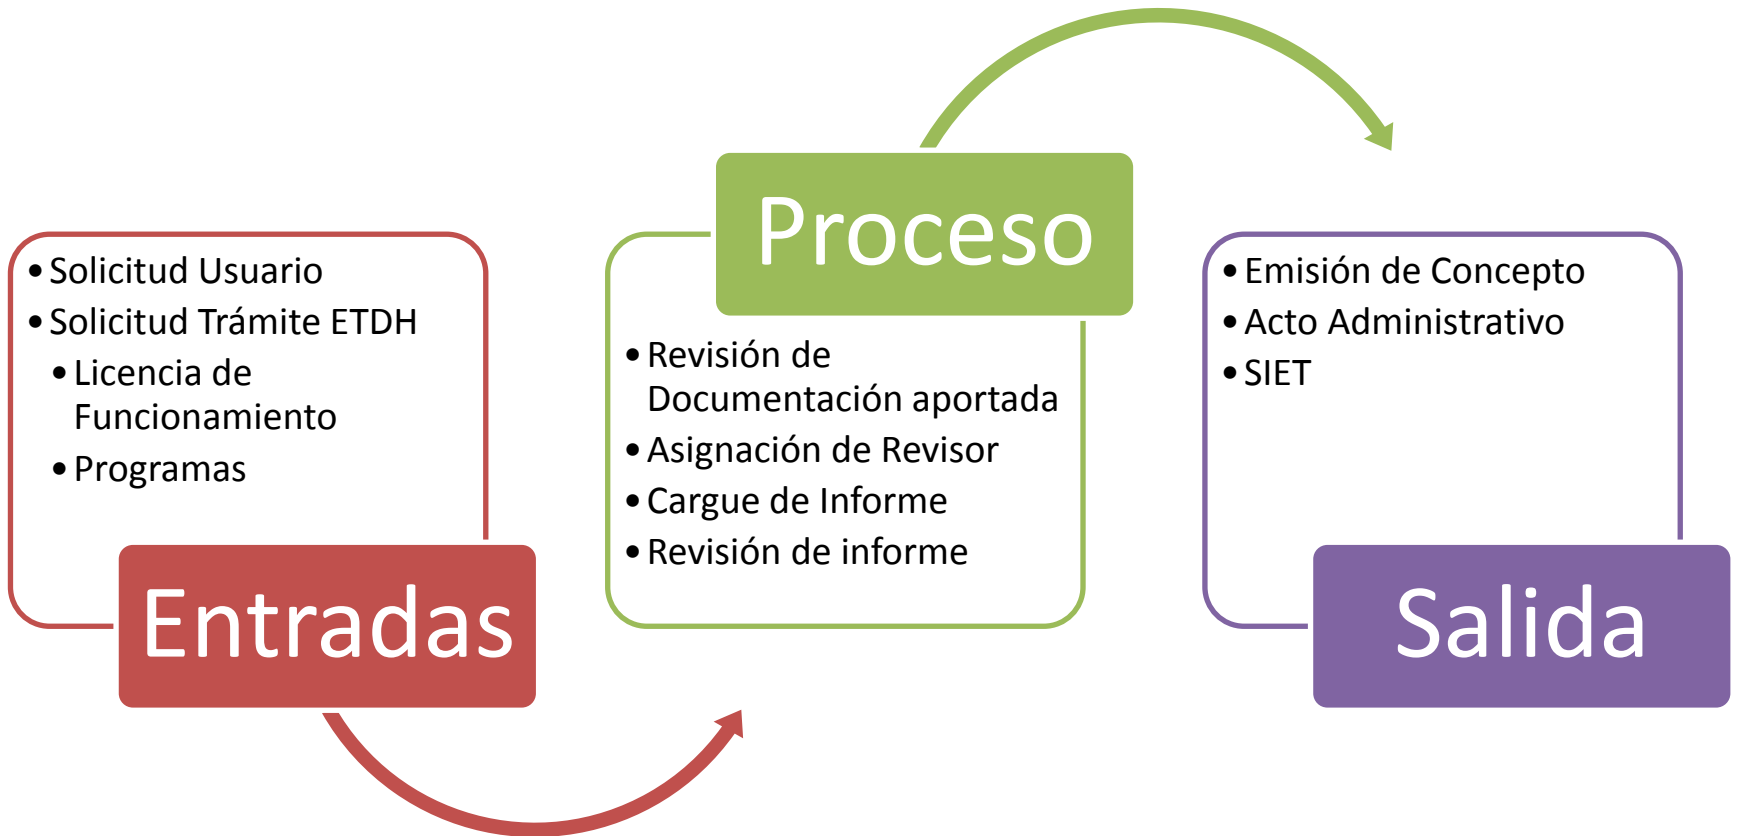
- Solicitud Usuario
- Solicitud Trámite ETDH
  - Licencia de Funcionamiento
  - Programas

Entradas

Proceso

- Revisión de Documentación aportada
- Asignación de Revisor
- Cargue de Informe
- Revisión de informe

- Emisión de Concepto
- Acto Administrativo
- SIET

Salida